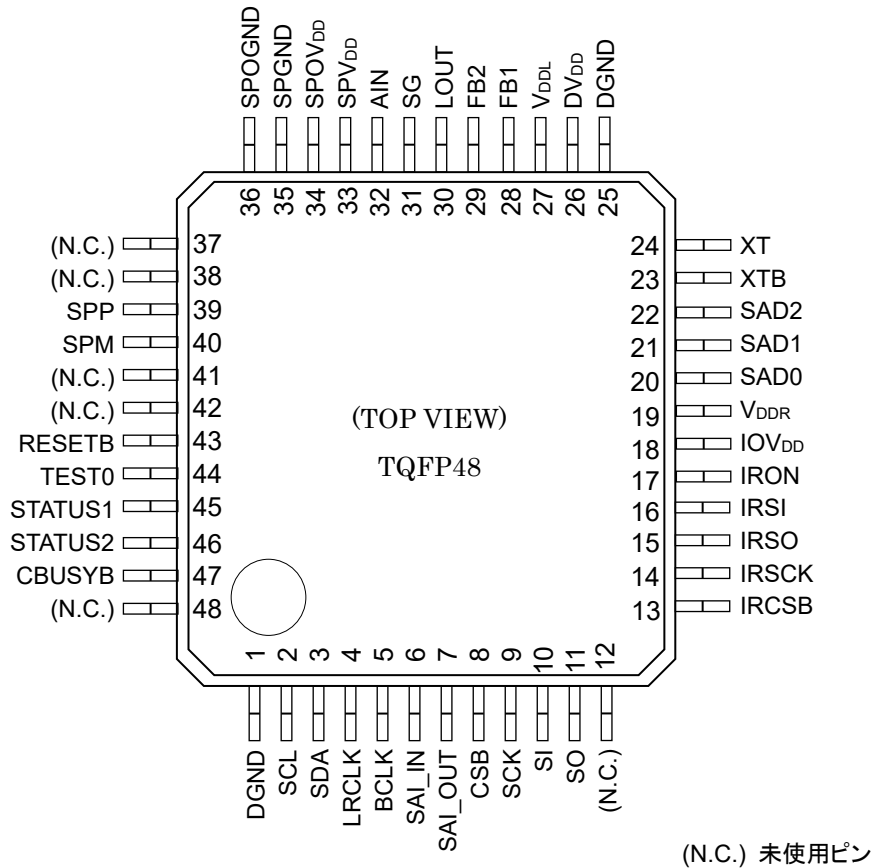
SPOGND 36
SPGND 35
SPOV$_{DD}$ 34
SPV$_{DD}$ 33
AIN 32
SG 31
LOUT 30
FB2 29
FB1 28
V$_{DDL}$ 27
DV$_{DD}$ 26
DGND 25

(N.C.) 37
(N.C.) 38
SPP 39
SPM 40
(N.C.) 41
(N.C.) 42
RESETB 43
TEST0 44
STATUS1 45
STATUS2 46
CBUSYB 47
(N.C.) 48

24 XT
23 XTB
22 SAD2
21 SAD1
20 SAD0
19 V$_{DDR}$
18 IOV$_{DD}$
17 IRON
16 IRSI
15 IRSO
14 IRSCK
13 IRCSB

(TOP VIEW)

TQFP48

1 DGND
2 SCL
3 SDA
4 LRCLK
5 BCLK
6 SAI_IN
7 SAI_OUT
8 CSB
9 SCK
10 SI
11 SO
12 (N.C.)

(N.C.) 未使用ピン